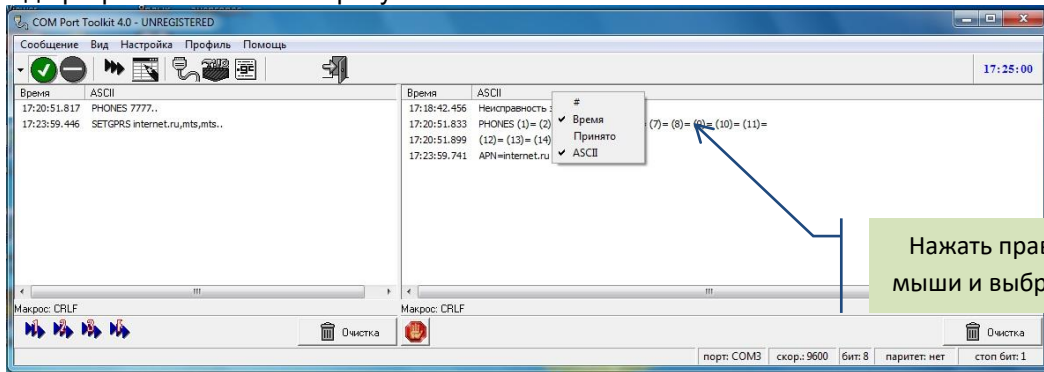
COM Port Toolkit 4.0 - UNREGISTERED

Сообщение Вид Настройка Профиль Помощь

17:25:00

| Время | ASCII |
|---|---|
| 17:20:51.817 | PHONES 7777.. |
| 17:23:59.446 | SETGPRS internet.ru,mts,mts.. |

| Время | ASCII |
|---|---|
| 17:18:42.456 | Неисправность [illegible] |
| 17:20:51.833 | PHONES (1)= (2) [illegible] (7)= (8)= (9)= (10)= (11)= |
| 17:20:51.899 | (12)= (13)= (14) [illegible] |
| 17:23:59.741 | APN=internet.ru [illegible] |

#
✔ Время
Принято
✔ ASCII

Нажать пра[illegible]
мыши и выбр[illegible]

Макрос: CRLF
Очистка
Макрос: CRLF
Очистка

порт: COM3 | скор.: 9600 | бит: 8 | паритет: нет | стоп бит: 1